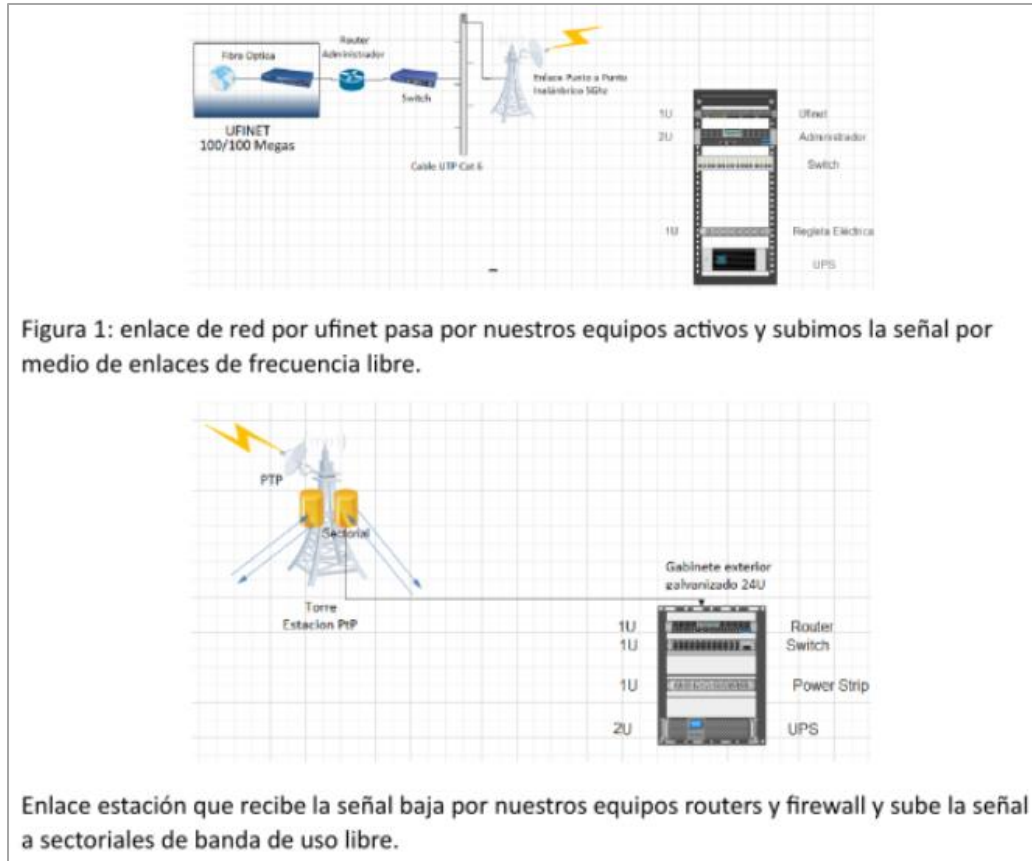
Fibra Optica

Router Administrador

Switch

Enlace Punto a Punto Inalámbrico 5Ghz

UFINET
100/100 Megas

Cable UTP Cat 6

1U Ufinet
2U Administrador
Switch

1U Regleta Eléctrica
UPS

Figura 1: enlace de red por ufinet pasa por nuestros equipos activos y subimos la señal por medio de enlaces de frecuencia libre.

PTP

Sectorial

Gabinete exterior galvanizado 24U

Torre
Estacion PtP

1U Router
1U Switch
1U Power Strip
2U UPS

Enlace estación que recibe la señal baja por nuestros equipos routers y firewall y sube la señal a sectoriales de banda de uso libre.